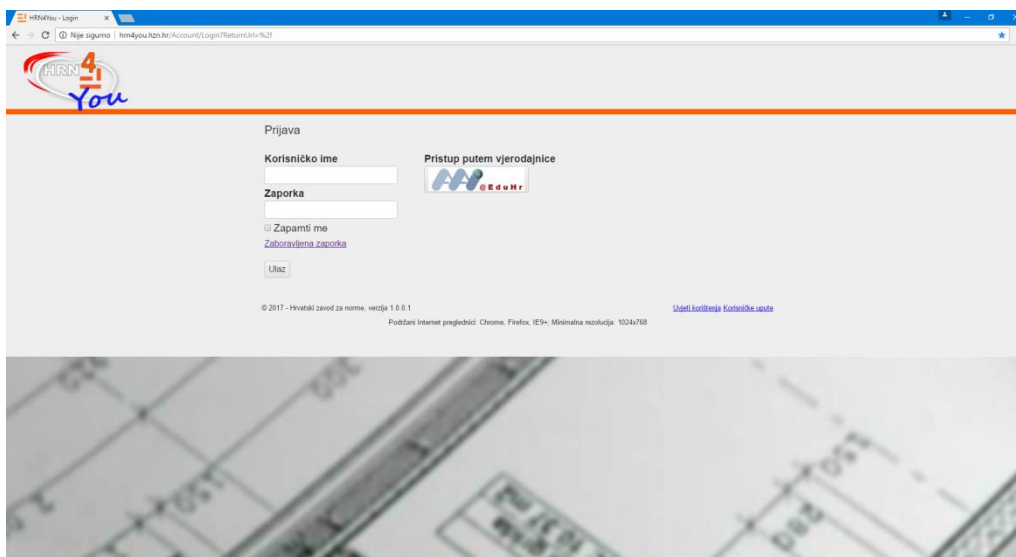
HRN4You - Login
Nije sigurno | hrn4you.hzn.hr/Account/Login?ReturnUrl=%2f

HRN 4 You

Prijava

Korisničko ime

Zaporka

Zapamti me
Zaboravljena zaporka

Ulaz

Pristup putem vjerodajnice

@EduHr

© 2017 - Hrvatski zavod za norme, verzija 1.0.0.1

Uvjeti korištenja Korisničke upute

Podržani Internet preglednici: Chrome, Firefox, IE9+; Minimalna rezolucija: 1024x768